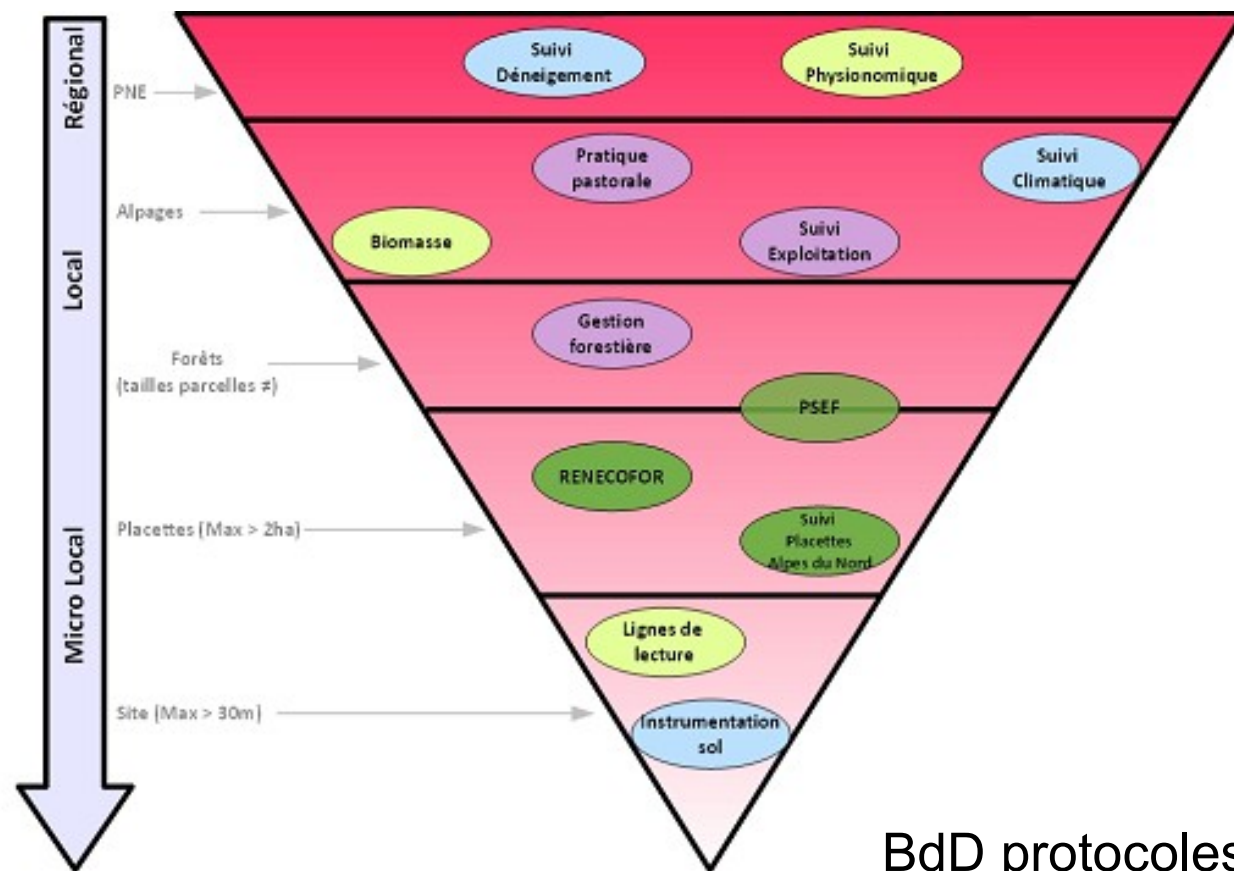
Régional

Local

Micro Local

PNE

Alpages

Forêts (tailles parcelles ≠)

Placettes (Max > 2ha)

Site (Max > 30m)

Suivi Déneigement

Suivi Physionomique

Pratique pastorale

Suivi Climatique

Biomasse

Suivi Exploitation

Gestion forestière

PSEF

RENECOFOR

Suivi Placettes Alpes du Nord

Lignes de lecture

Instrumentation sol

BdD protocoles